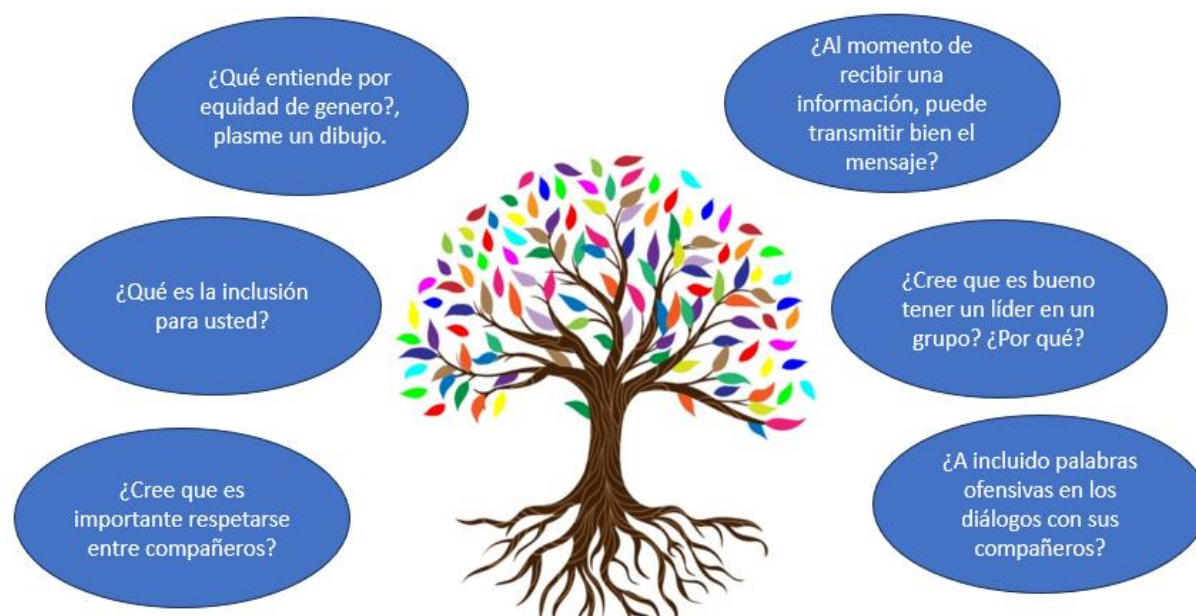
¿Qué entiende por equidad de genero?, plasme un dibujo.

¿Al momento de recibir una información, puede transmitir bien el mensaje?

¿Qué es la inclusión para usted?

¿Cree que es bueno tener un líder en un grupo? ¿Por qué?

¿Cree que es importante respetarse entre compañeros?

¿A incluido palabras ofensivas en los diálogos con sus compañeros?